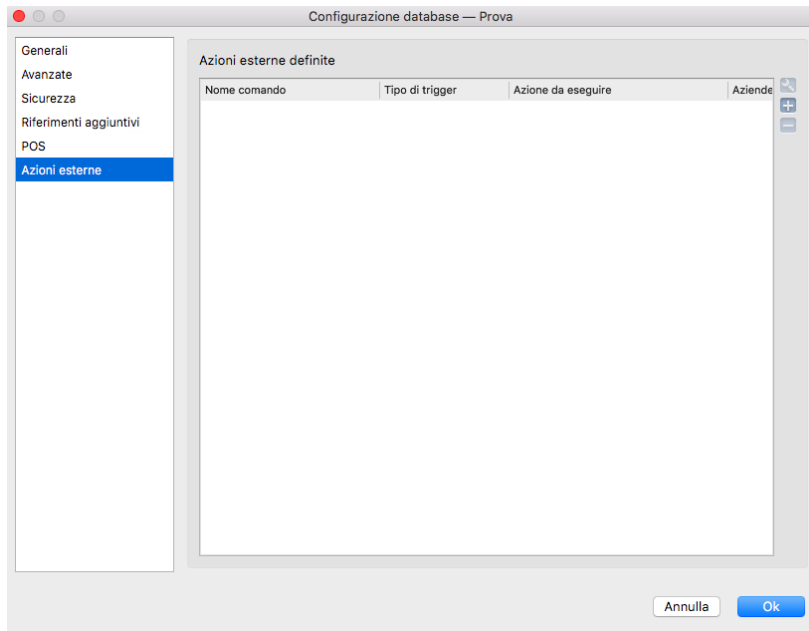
Configurazione database — Prova

Generali
Avanzate
Sicurezza
Riferimenti aggiuntivi
POS
Azioni esterne

Azioni esterne definite

| Nome comando | Tipo di trigger | Azione da eseguire | Aziende |
|---|---|---|---|

Annulla
Ok